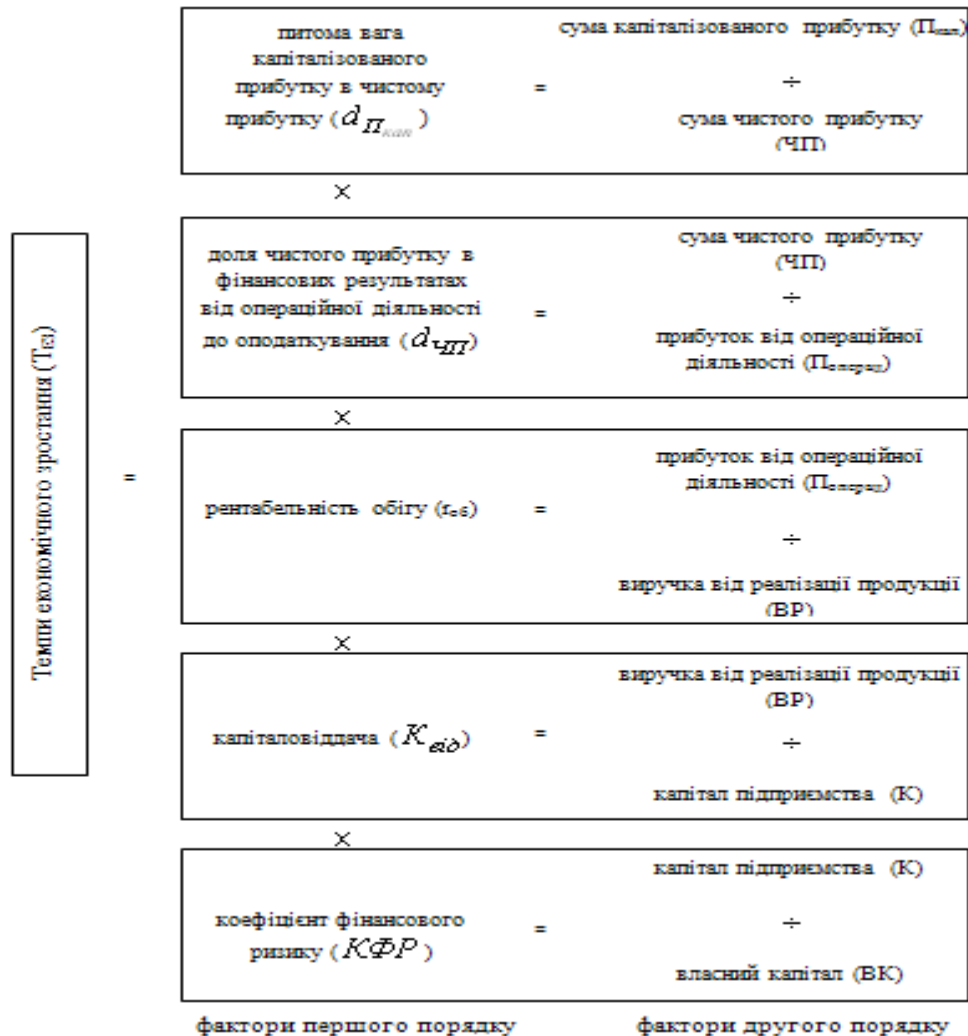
Темпи економічного зростання ($Т_{ЕЗ}$)

=

питома вага капіталізованого прибутку в чистому прибутку ($d_{П_{кап}}$) = сума капіталізованого прибутку ($П_{кап}$) ÷ сума чистого прибутку (ЧП)

×

доля чистого прибутку в фінансових результатах від операційної діяльності до оподаткування ($d_{ЧП}$) = сума чистого прибутку (ЧП) ÷ прибуток від операційної діяльності ($П_{операц}$)

×

рентабельність обігу ($r_{об}$) = прибуток від операційної діяльності ($П_{операц}$) ÷ виручка від реалізації продукції (ВР)

×

капіталовіддача ($К_{від}$) = виручка від реалізації продукції (ВР) ÷ капітал підприємства (К)

×

коефіцієнт фінансового ризику ($КФР$) = капітал підприємства (К) ÷ власний капітал (ВК)

фактори першого порядку

фактори другого порядку